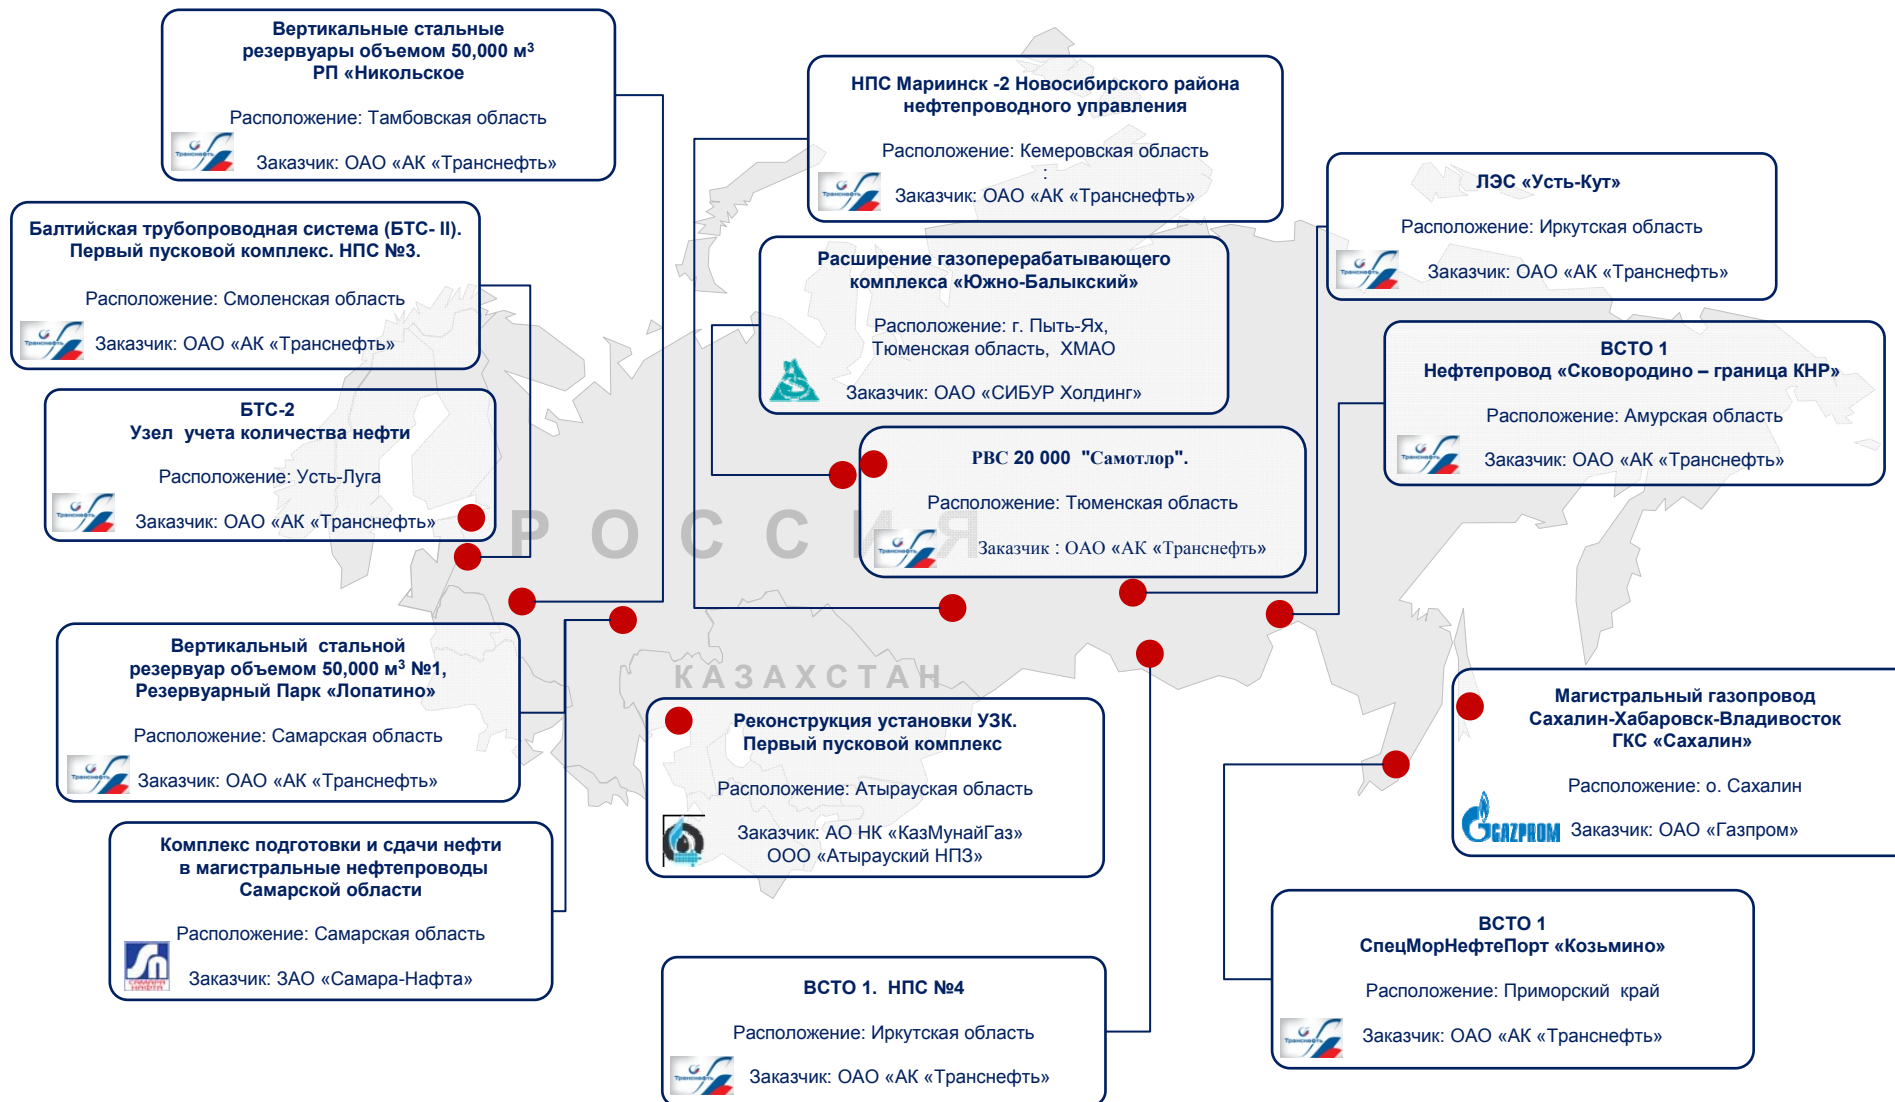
Вертикальные стальные резервуары объемом 50,000 м³ РП «Никольское

Расположение: Тамбовская область

Заказчик: ОАО «АК «Транснефть»

НПС Мариинск -2 Новосибирского района нефтепроводного управления

Расположение: Кемеровская область
:
Заказчик: ОАО «АК «Транснефть»

ЛЭС «Усть-Кут»

Расположение: Иркутская область

Заказчик: ОАО «АК «Транснефть»

Балтийская трубопроводная система (БТС- II). Первый пусковой комплекс. НПС №3.

Расположение: Смоленская область

Заказчик: ОАО «АК «Транснефть»

Расширение газоперерабатывающего комплекса «Южно-Балыкский»

Расположение: г. Пыть-Ях, Тюменская область, ХМАО

Заказчик: ОАО «СИБУР Холдинг»

ВСТО 1
Нефтепровод «Сковородино – граница КНР»

Расположение: Амурская область

Заказчик: ОАО «АК «Транснефть»

БТС-2
Узел учета количества нефти

Расположение: Усть-Луга

Заказчик: ОАО «АК «Транснефть»

РВС 20 000 "Самотлор".

Расположение: Тюменская область

Заказчик : ОАО «АК «Транснефть»

Р О С С И Я

КАЗАХСТАН

Вертикальный стальной резервуар объемом 50,000 м³ №1, Резервуарный Парк «Лопатино»

Расположение: Самарская область

Заказчик: ОАО «АК «Транснефть»

Реконструкция установки УЗК. Первый пусковой комплекс

Расположение: Атырауская область

Заказчик: АО НК «КазМунайГаз»
ООО «Атырауский НПЗ»

Магистральный газопровод Сахалин-Хабаровск-Владивосток ГКС «Сахалин»

Расположение: о. Сахалин

GAZPROM Заказчик: ОАО «Газпром»

Комплекс подготовки и сдачи нефти в магистральные нефтепроводы Самарской области

Расположение: Самарская область

Заказчик: ЗАО «Самара-Нафта»

ВСТО 1. НПС №4

Расположение: Иркутская область

Заказчик: ОАО «АК «Транснефть»

ВСТО 1
СпецМорНефтеПорт «Козьмино»

Расположение: Приморский край

Заказчик: ОАО «АК «Транснефть»